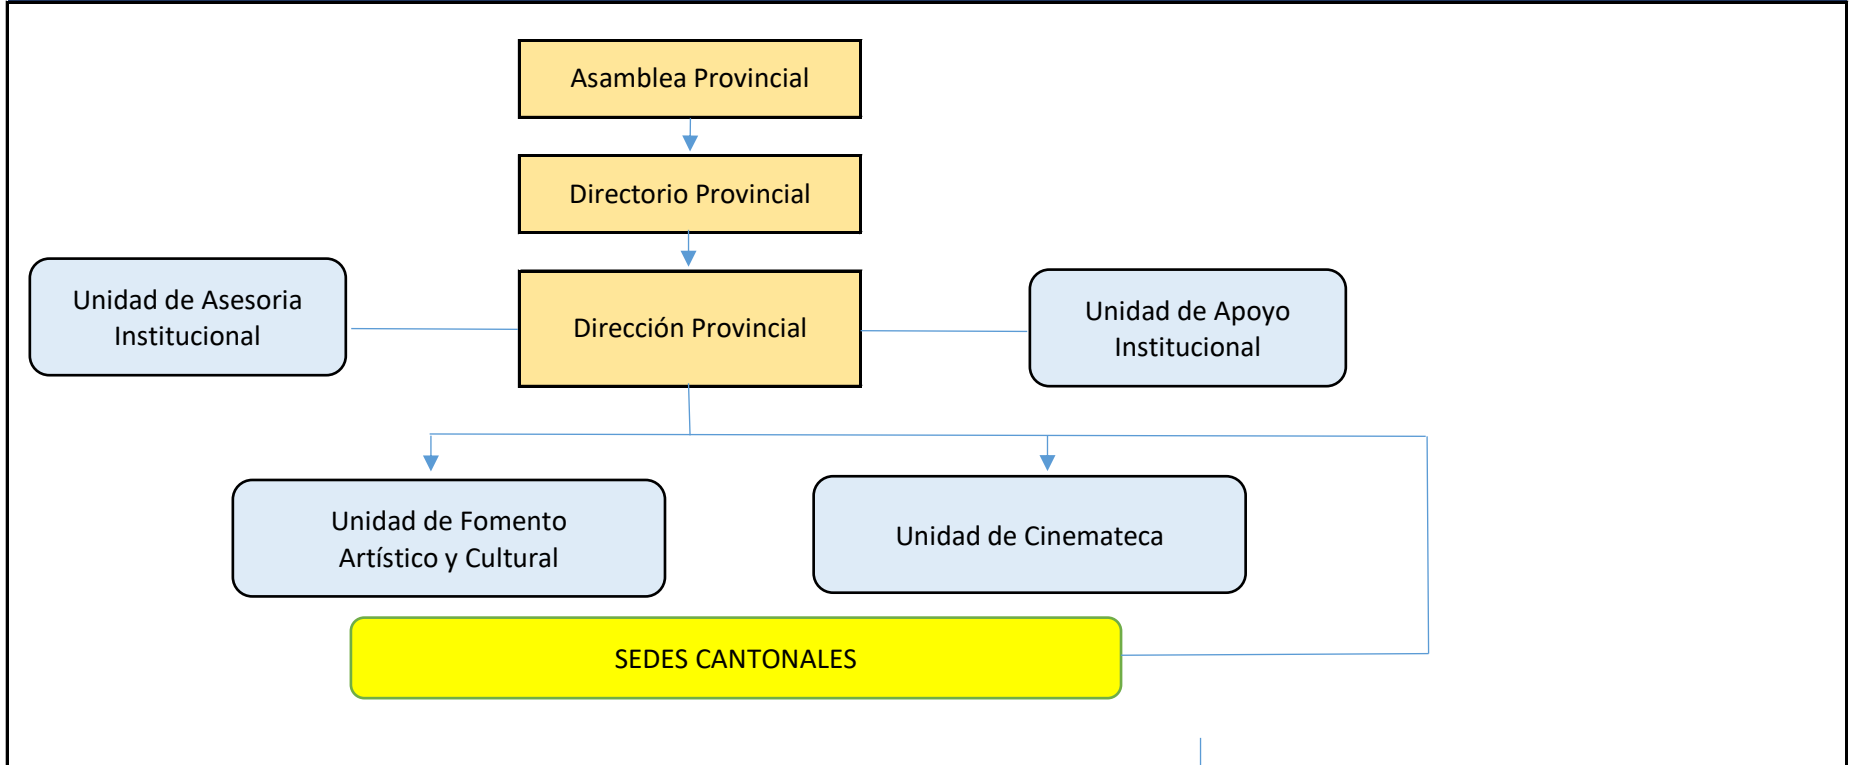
Asamblea Provincial

Directorio Provincial

Unidad de Asesoria Institucional

Dirección Provincial

Unidad de Apoyo Institucional

Unidad de Fomento Artístico y Cultural

Unidad de Cinemateca

SEDES CANTONALES